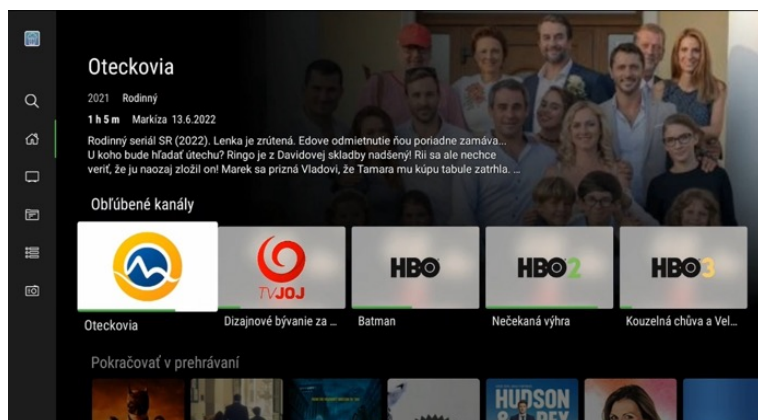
Oteckovia

2021 Rodinný

1 h 5 m Markíza 13.6.2022

Rodinný seriál SR (2022). Lenka je zrútená. Edove odmietnutie ňou poriadne zamáva... U koho bude hľadať útechu? Ringo je z Davidovej skladby nadšený! Rii sa ale nechce veriť, že ju naozaj zložil on! Marek sa prizná Vladovi, že Tamara mu kúpu tabule zatrhla. ...

Obľúbené kanály

TV JOJ

HBO

HBO2

HBO3

Oteckovia

Dizajnové bývanie za ...

Batman

Nečekaná výhra

Kouzelná chůva a Vel...

Pokračovať v prehrávaní

HUDSON & REX